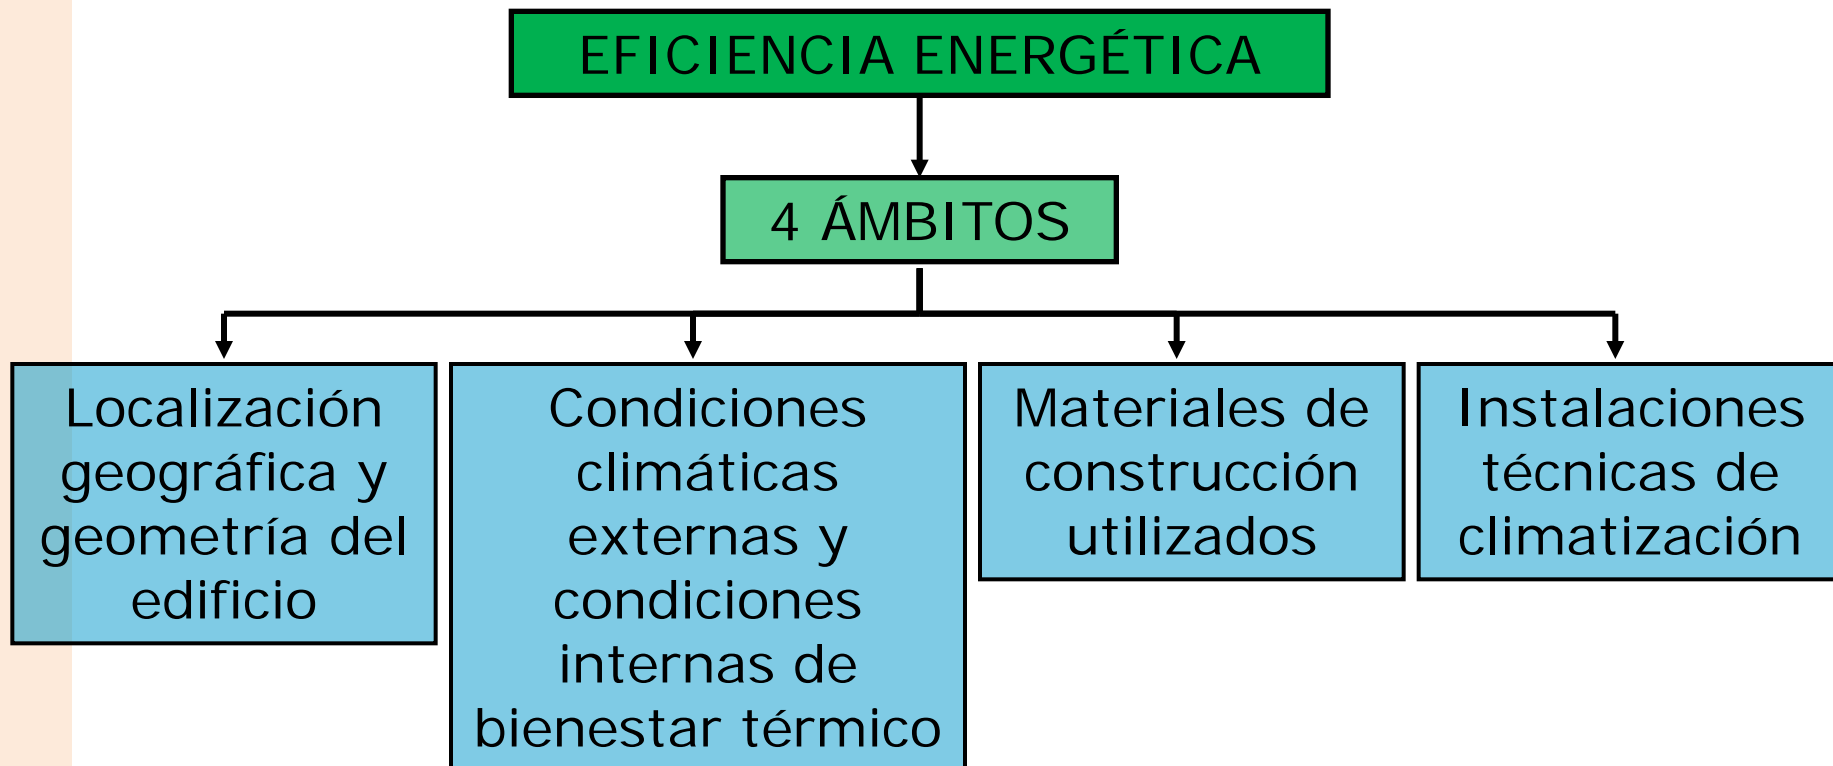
EFICIENCIA ENERGÉTICA

4 ÁMBITOS

Localización geográfica y geometría del edificio

Condiciones climáticas externas y condiciones internas de bienestar térmico

Materiales de construcción utilizados

Instalaciones técnicas de climatización